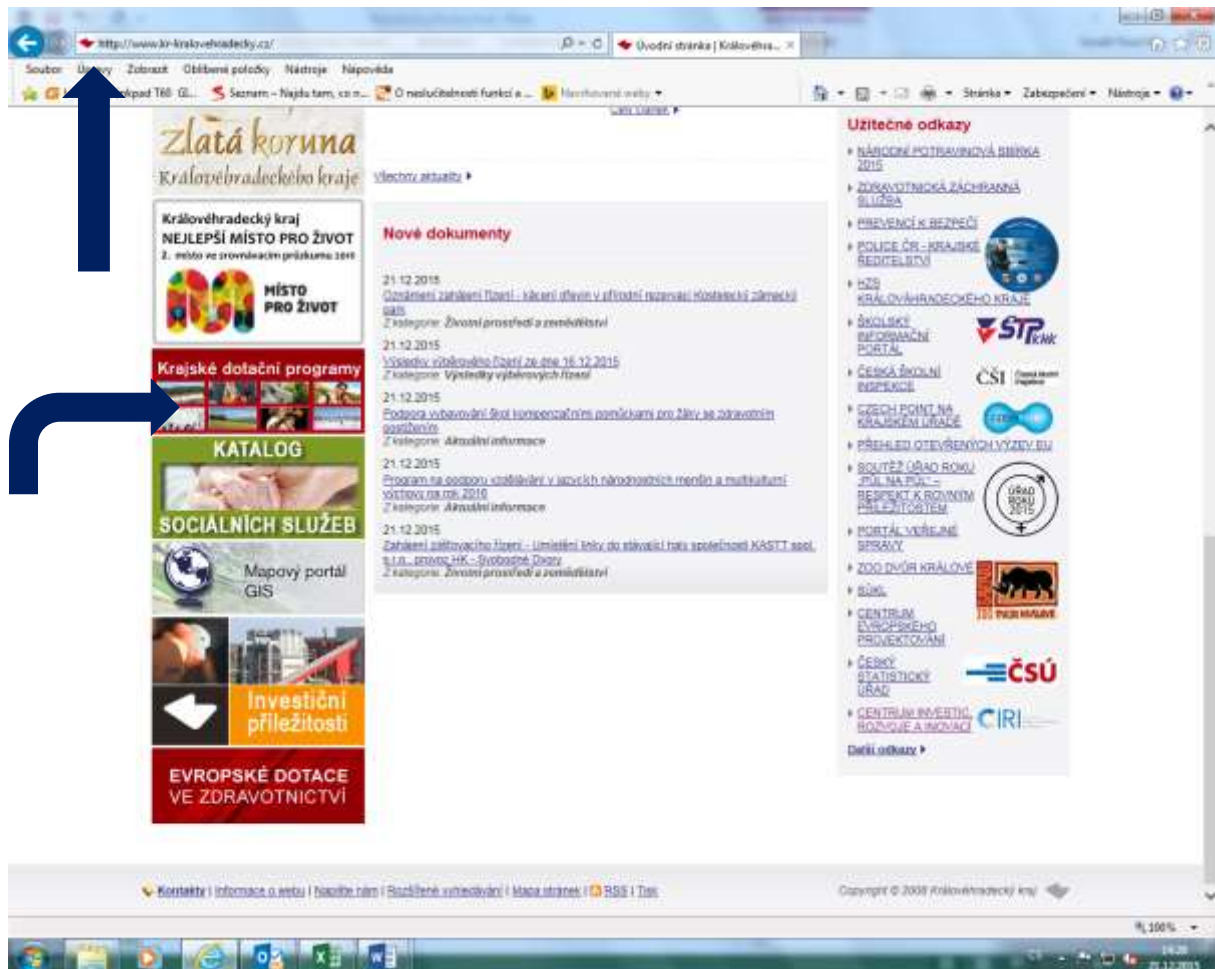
http://www.kr-kralovehradecky.cz/
Úvodní stránka | Královéhra... ×

Soubor Úpravy Zobrazit Oblíbené položky Nástroje Nápověda

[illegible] Seznam – Najdu tam, co n... O neslučitelnosti funkcí a ... Navrhované weby

Stránka Zabezpečení Nástroje

Zlatá koruna
Královéhradeckého kraje

Královéhradecký kraj
NEJLEPŠÍ MÍSTO PRO ŽIVOT
2. místo ve srovnávacím průzkumu 2015

MÍSTO PRO ŽIVOT

Krajské dotační programy

KATALOG
SOCIÁLNÍCH SLUŽEB

Mapový portál GIS

Investiční příležitosti

EVROPSKÉ DOTACE VE ZDRAVOTNICTVÍ

Všechny aktuality ▸

Nové dokumenty

21.12.2015
Oznámení zahájení řízení - kácení dřevin v přírodní rezervaci Kostelecký zámecký park
Z kategorie: Životní prostředí a zemědělství

21.12.2015
Výsledky výběrového řízení ze dne 16.12.2015
Z kategorie: Výsledky výběrových řízení

21.12.2015
Podpora vybavování škol kompenzačními pomůckami pro žáky se zdravotním postižením
Z kategorie: Aktuální informace

21.12.2015
Program na podporu vzdělávání v jazycích národnostních menšin a multikulturní výchovy na rok 2016
Z kategorie: Aktuální informace

21.12.2015
Zahájení zjišťovacího řízení - Umístění linky do stávající haly společnosti KASTT spol. s r.o., provoz HK - Svobodné Dvory
Z kategorie: Životní prostředí a zemědělství

Užitečné odkazy
▸ NÁRODNÍ POTRAVINOVÁ SBÍRKA 2015
▸ ZDRAVOTNICKÁ ZÁCHRANNÁ SLUŽBA
▸ PREVENCÍ K BEZPEČÍ
▸ POLICIE ČR - KRAJSKÉ ŘEDITELSTVÍ
▸ HZS KRÁLOVÉHRADECKÉHO KRAJE
▸ ŠKOLSKÝ INFORMAČNÍ PORTÁL
STP
▸ ČESKÁ ŠKOLNÍ INSPEKCE
ČŠI
▸ CZECH POINT NA KRAJSKÉM ÚŘADĚ
▸ PŘEHLED OTEVŘENÝCH VÝZEV EU
▸ SOUTĚŽ ÚŘAD ROKU „PŮL NA PŮL" – RESPEKT K ROVNÝM PŘÍLEŽITOSTEM
ÚŘAD ROKU 2015
▸ PORTÁL VEŘEJNÉ SPRÁVY
▸ ZOO DVŮR KRÁLOVÉ
▸ SÚKL
▸ CENTRUM EVROPSKÉHO PROJEKTOVÁNÍ
▸ ČESKÝ STATISTICKÝ ÚŘAD
ČSÚ
▸ CENTRUM INVESTIC, ROZVOJE A INOVACÍ
CIRI
Další odkazy ▸

Kontakty | Informace o webu | Napište nám | Rozšířené vyhledávání | Mapa stránek | RSS | Tisk

Copyright © 2008 Královéhradecký kraj

100%